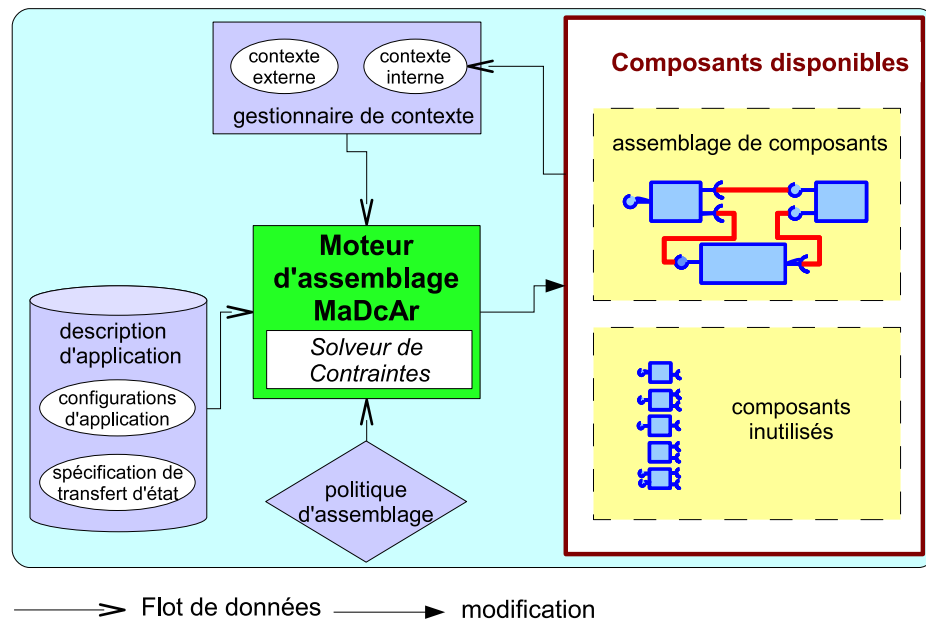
contexte externe

contexte interne

gestionnaire de contexte

Composants disponibles

assemblage de composants

Moteur d'assemblage MaDcAr

Solveur de Contraintes

description d'application

configurations d'application

spécification de transfert d'état

politique d'assemblage

composants inutilisés

Flot de données

modification